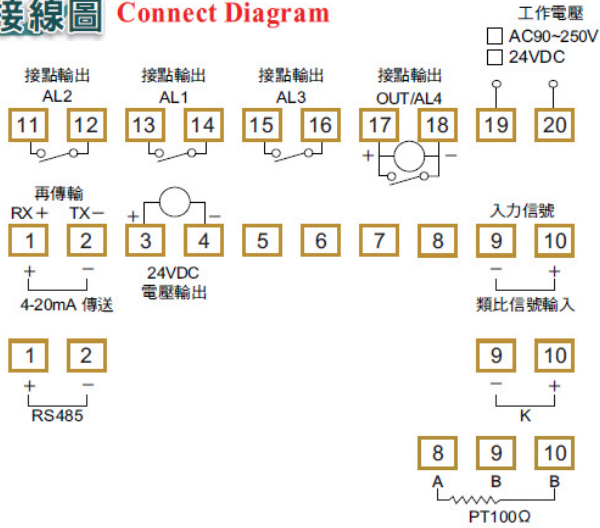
接線圖 Connect Diagram

工作電壓
☐ AC90~250V
☐ 24VDC

接點輸出
AL2
11 12

接點輸出
AL1
13 14

接點輸出
AL3
15 16

接點輸出
OUT/AL4
17 18
+ −

19 20

再傳輸
RX + TX −
1 2
+ −
4-20mA 傳送

+ −
3 4
24VDC
電壓輸出

5 6 7 8

入力信號
9 10
− +
類比信號輸入

1 2
+ −
RS485

9 10
− +
K

8 9 10
A B B
PT100Ω